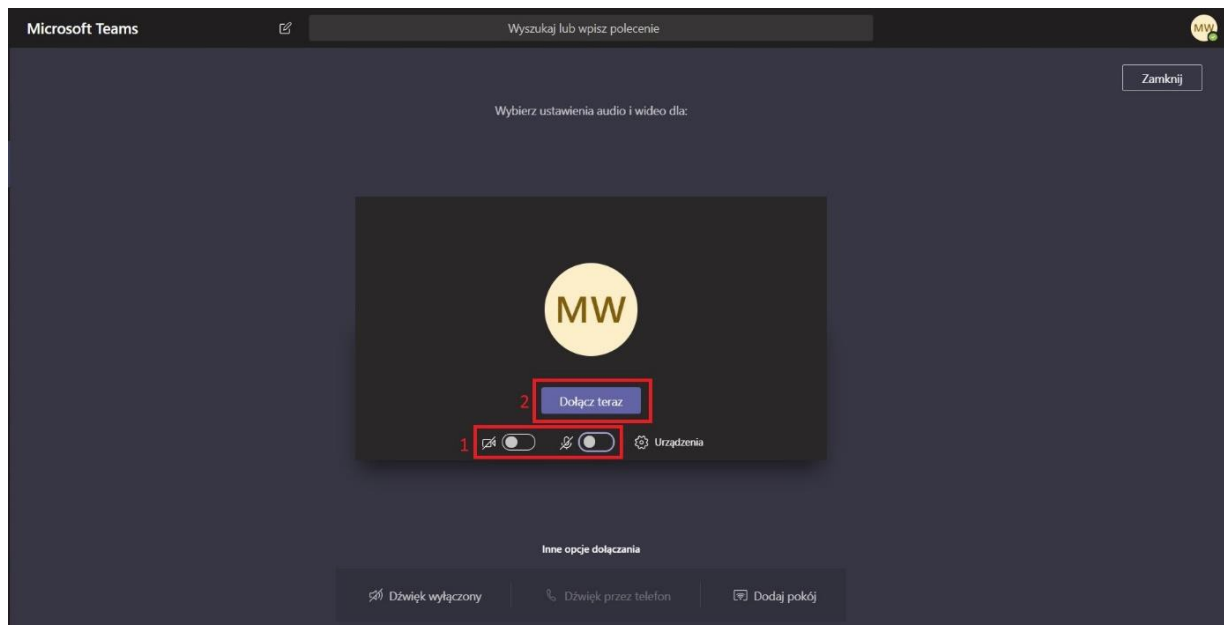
Microsoft Teams

Wyszukaj lub wpisz polecenie

MW

Zamknij

Wybierz ustawienia audio i wideo dla:

MW

2

Dołącz teraz

1

Urządzenia

Inne opcje dołączania

Dźwięk wyłączony

Dźwięk przez telefon

Dodaj pokój